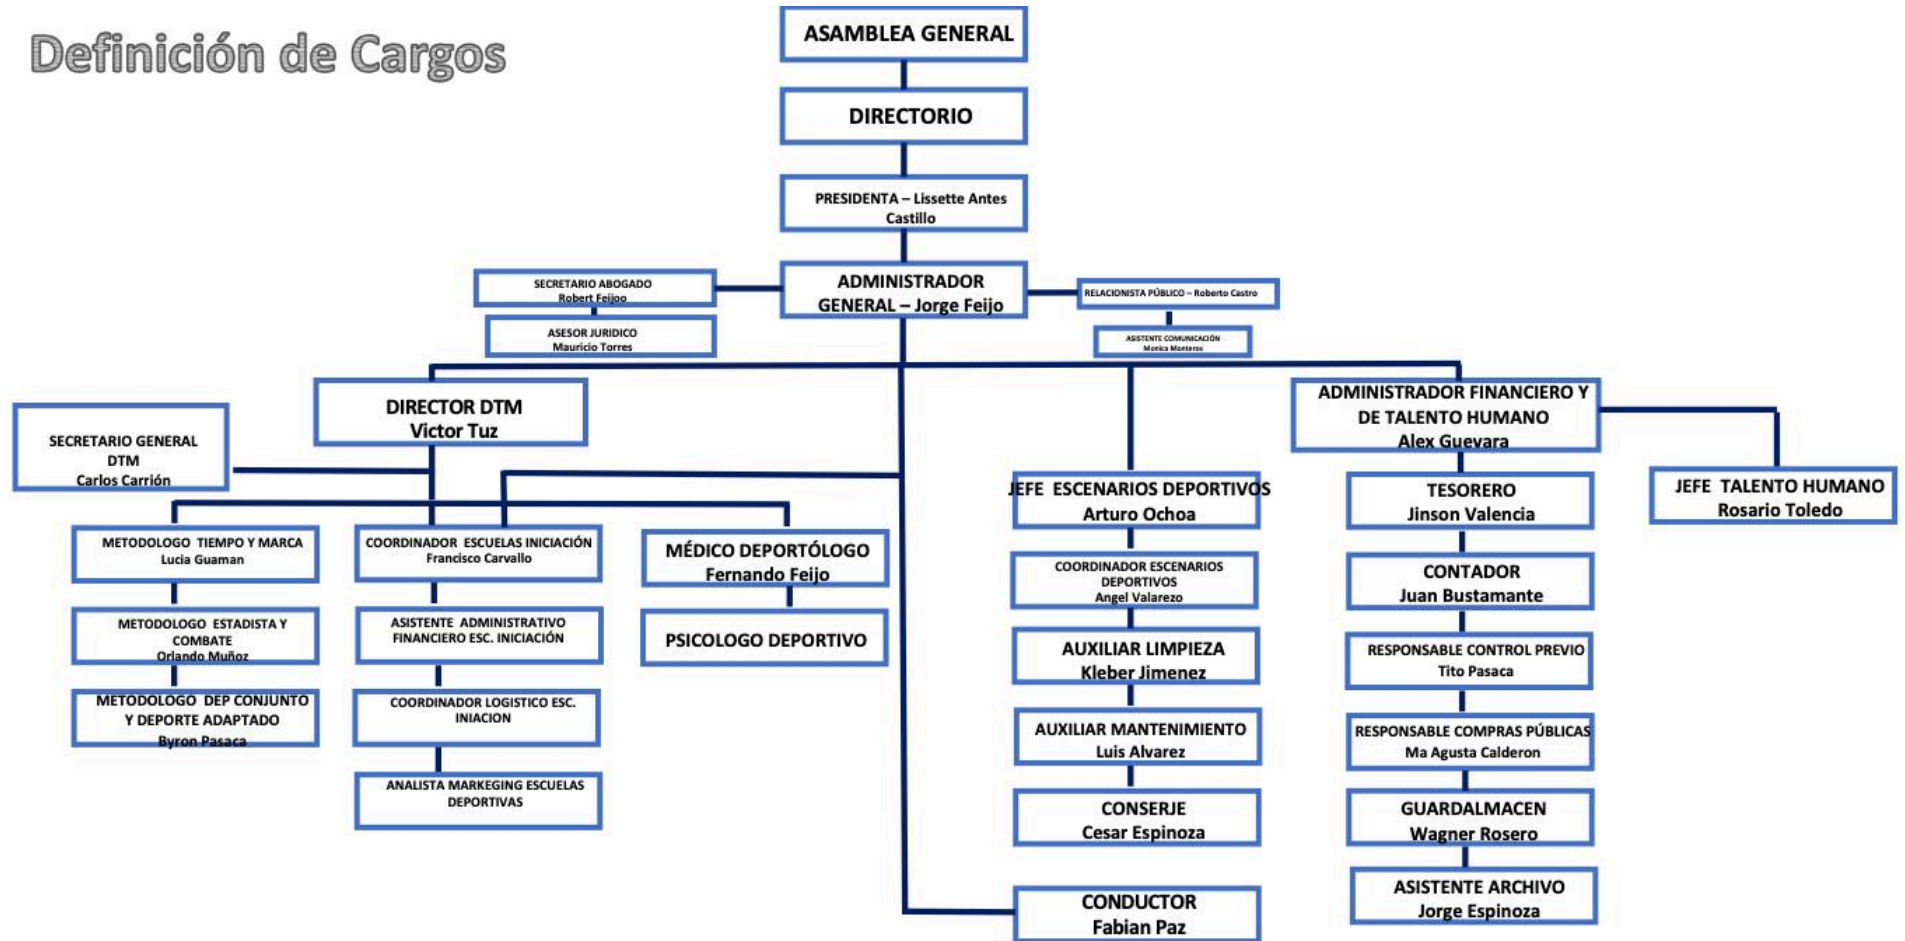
Definición de Cargos

ASAMBLEA GENERAL

DIRECTORIO

PRESIDENTA – Lissette Antes Castillo

SECRETARIO ABOGADO
Robert Feijoo

ASESOR JURIDICO
Mauricio Torres

ADMINISTRADOR GENERAL – Jorge Feijo

RELACIONISTA PÚBLICO – Roberto Castro

ASISTENTE COMUNICACIÓN
Monica Monteros

SECRETARIO GENERAL DTM
Carlos Carrión

DIRECTOR DTM
Victor Tuz

METODOLOGO TIEMPO Y MARCA
Lucia Guaman

METODOLOGO ESTADISTA Y COMBATE
Orlando Muñoz

METODOLOGO DEP CONJUNTO Y DEPORTE ADAPTADO
Byron Pasaca

COORDINADOR ESCUELAS INICIACIÓN
Francisco Carvallo

ASISTENTE ADMINISTRATIVO FINANCIERO ESC. INICIACIÓN

COORDINADOR LOGISTICO ESC. INIACION

ANALISTA MARKEGING ESCUELAS DEPORTIVAS

MÉDICO DEPORTÓLOGO
Fernando Feijo

PSICOLOGO DEPORTIVO

JEFE ESCENARIOS DEPORTIVOS
Arturo Ochoa

COORDINADOR ESCENARIOS DEPORTIVOS
Angel Valarezo

AUXILIAR LIMPIEZA
Kleber Jimenez

AUXILIAR MANTENIMIENTO
Luis Alvarez

CONSERJE
Cesar Espinoza

CONDUCTOR
Fabian Paz

ADMINISTRADOR FINANCIERO Y DE TALENTO HUMANO
Alex Guevara

TESORERO
Jinson Valencia

CONTADOR
Juan Bustamante

RESPONSABLE CONTROL PREVIO
Tito Pasaca

RESPONSABLE COMPRAS PÚBLICAS
Ma Agusta Calderon

GUARDALMACEN
Wagner Rosero

ASISTENTE ARCHIVO
Jorge Espinoza

JEFE TALENTO HUMANO
Rosario Toledo